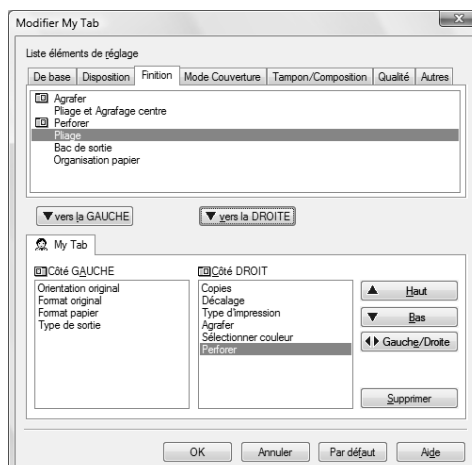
Modifier My Tab

Liste éléments de réglage

| De base | Disposition | Finition | Mode Couverture | Tampon/Composition | Qualité | Autres |
|---|---|---|---|---|---|---|

Agrafer
Pliage et Agrafage centre
Perforer
Pliage
Bac de sortie
Organisation papier

vers la GAUCHE
vers la DROITE

My Tab

Côté GAUCHE
Orientation original
Format original
Format papier
Type de sortie

Côté DROIT
Copies
Décalage
Type d'impression
Agrafer
Sélectionner couleur
Perforer

Haut
Bas
Gauche/Droite
Supprimer

OK
Annuler
Par défaut
Aide